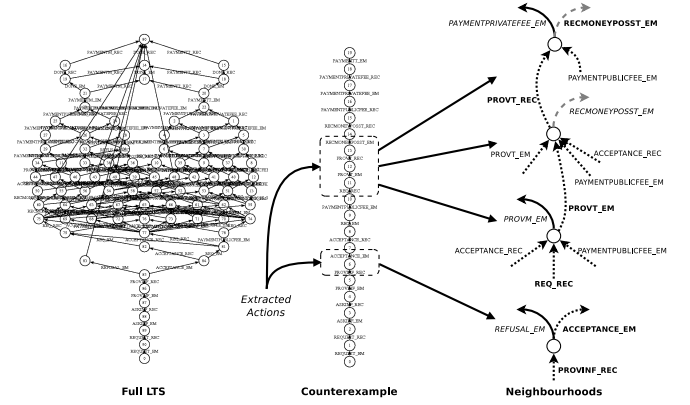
PAYMENTPRIVATEFEE_EM
RECMONEYPOSST_EM
PAYMENTPUBLICFEE_EM
PROVT_REC
RECMONEYPOSST_EM
PROVT_EM
ACCEPTANCE_REC
PAYMENTPUBLICFEE_EM
PROVT_EM
PROVM_EM
ACCEPTANCE_REC
PAYMENTPUBLICFEE_EM
REQ_REC
REFUSAL_EM
ACCEPTANCE_EM
PROVINF_REC

Extracted Actions

Full LTS

Counterexample

Neighbourhoods